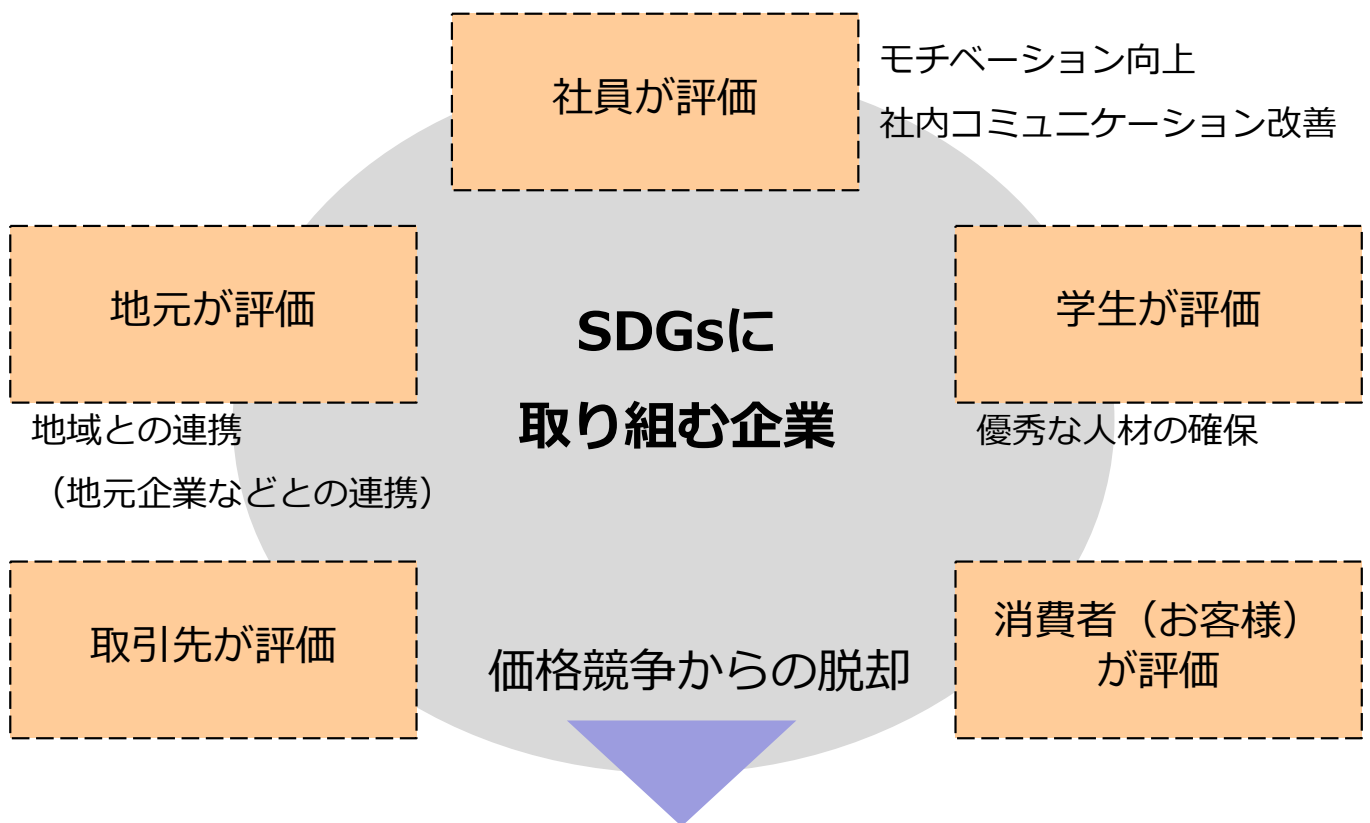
社員が評価

モチベーション向上

社内コミュニケーション改善

地元が評価

SDGsに
取り組む企業

学生が評価

地域との連携
（地元企業などとの連携）

優秀な人材の確保

取引先が評価

価格競争からの脱却

消費者（お客様）
が評価